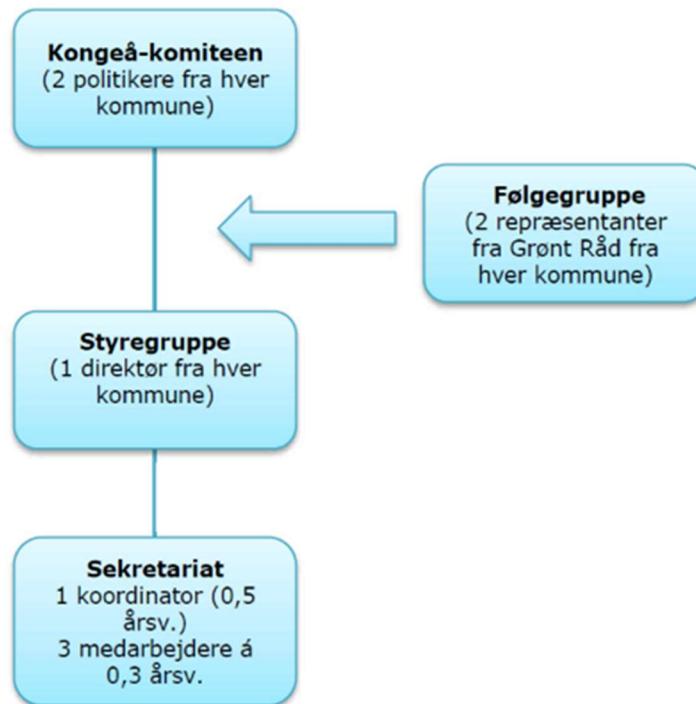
**Kongeå-komiteen**
(2 politikere fra hver kommune)

**Følgegruppe**
(2 repræsentanter fra Grønt Råd fra hver kommune)

**Styregruppe**
(1 direktør fra hver kommune)

**Sekretariat**
1 koordinator (0,5 årsv.)
3 medarbejdere á 0,3 årsv.